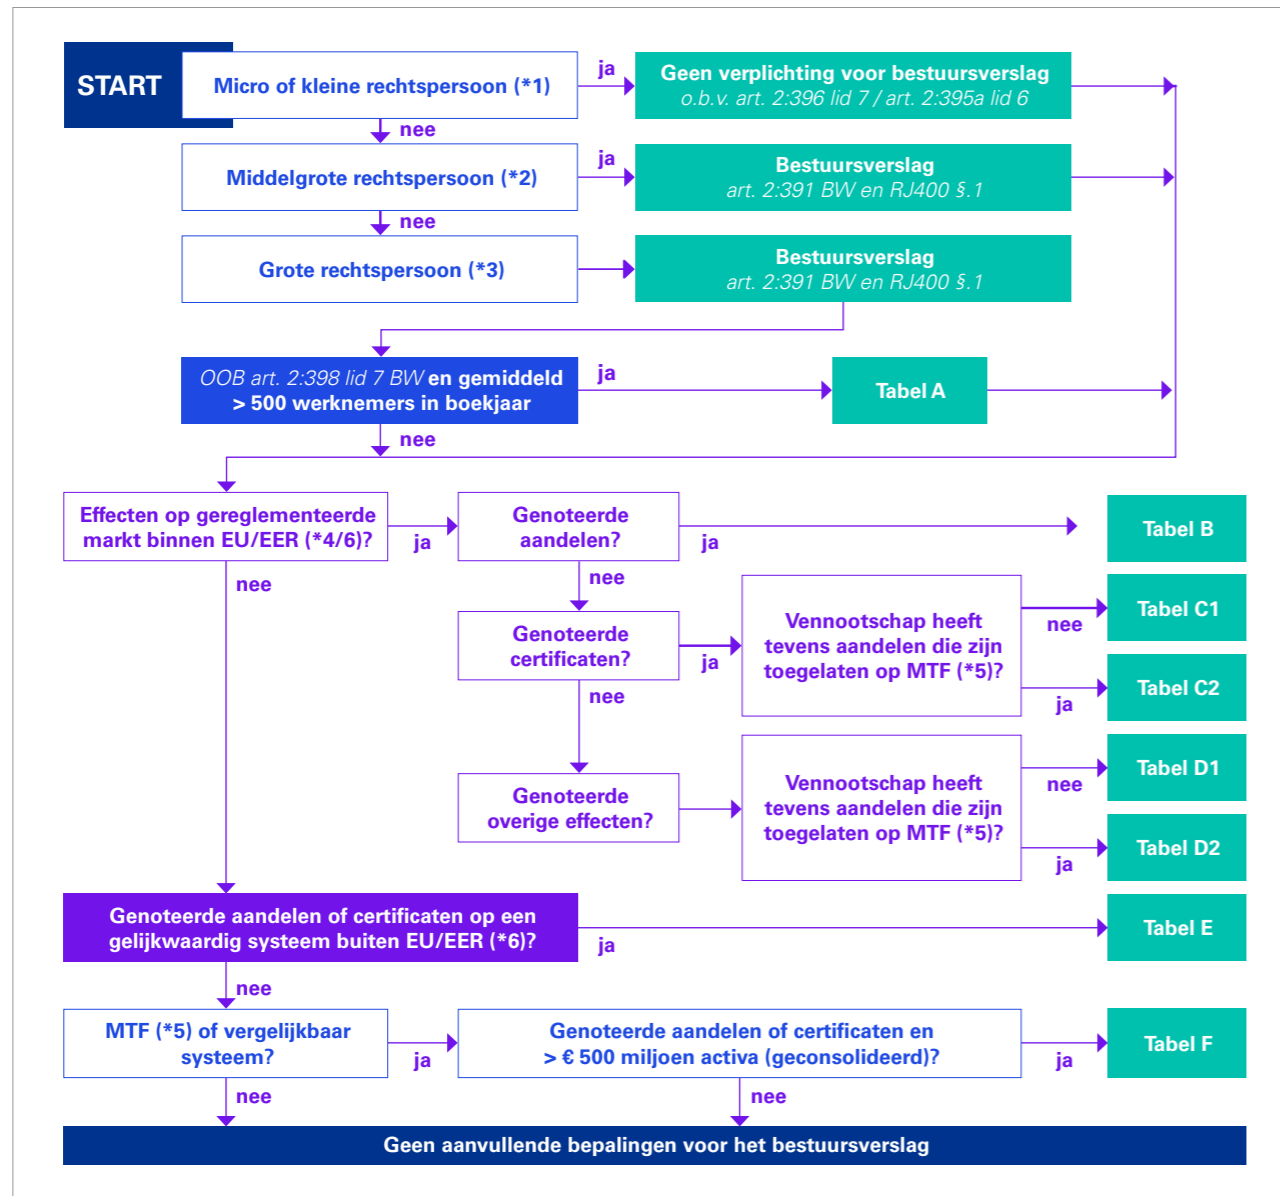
START

Micro of kleine rechtspersoon (*1)

ja

Geen verplichting voor bestuursverslag
o.b.v. art. 2:396 lid 7 / art. 2:395a lid 6

nee

Middelgrote rechtspersoon (*2)

ja

Bestuursverslag
art. 2:391 BW en RJ400 §.1

nee

Grote rechtspersoon (*3)

Bestuursverslag
art. 2:391 BW en RJ400 §.1

OOB art. 2:398 lid 7 BW en gemiddeld > 500 werknemers in boekjaar

ja

Tabel A

nee

Effecten op gereglementeerde markt binnen EU/EER (*4/6)?

ja

Genoteerde aandelen?

ja

Tabel B

nee

nee

Genoteerde certificaten?

ja

Vennootschap heeft tevens aandelen die zijn toegelaten op MTF (*5)?

nee

Tabel C1

ja

Tabel C2

nee

Genoteerde overige effecten?

Vennootschap heeft tevens aandelen die zijn toegelaten op MTF (*5)?

nee

Tabel D1

ja

Tabel D2

Genoteerde aandelen of certificaten op een gelijkwaardig systeem buiten EU/EER (*6)?

ja

Tabel E

nee

MTF (*5) of vergelijkbaar systeem?

ja

Genoteerde aandelen of certificaten en > € 500 miljoen activa (geconsolideerd)?

ja

Tabel F

nee

nee

Geen aanvullende bepalingen voor het bestuursverslag